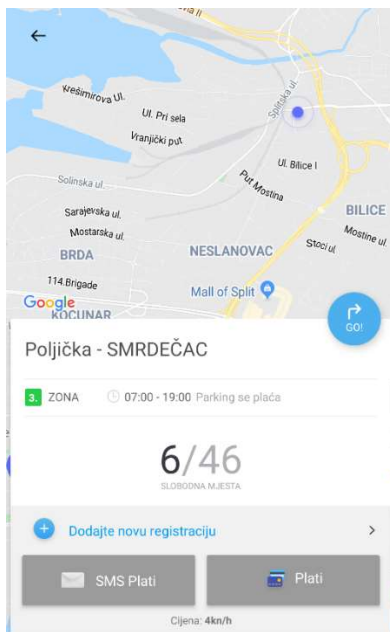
Krešimirova Ul.
Ul. Pri sela
Vranjički put
Splitska ul.
Ul. Bilice I
Put Mostina
Solinska ul.
Sarajevska ul.
Mostarska ul.
BILICE
Mostine ul
Stoci ul
BRDA
NESLANOVAC
114.Brigade
Mall of Split
Google
KOCUNAR
GO!

Poljička - SMRDEČAC

3. ZONA 07:00 - 19:00 Parking se plaća

6/46
SLOBODNA MJESTA

Dodajte novu registraciju >

SMS Plati
Plati

Cijena: 4kn/h